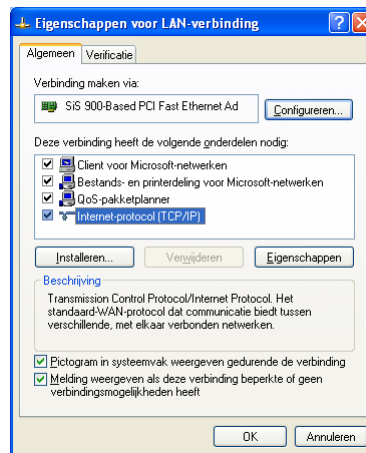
Eigenschappen voor LAN-verbinding

Algemeen | Verificatie

Verbinding maken via:

SiS 900-Based PCI Fast Ethernet Ad

Configureren...

Deze verbinding heeft de volgende onderdelen nodig:

Client voor Microsoft-netwerken
Bestands- en printerdeling voor Microsoft-netwerken
QoS-pakketplanner
Internet-protocol (TCP/IP)

Installeren... | Verwijderen | Eigenschappen

Beschrijving

Transmission Control Protocol/Internet Protocol. Het standaard-WAN-protocol dat communicatie biedt tussen verschillende, met elkaar verbonden netwerken.

Pictogram in systeemvak weergeven gedurende de verbinding

Melding weergeven als deze verbinding beperkte of geen verbindingsmogelijkheden heeft

OK | Annuleren